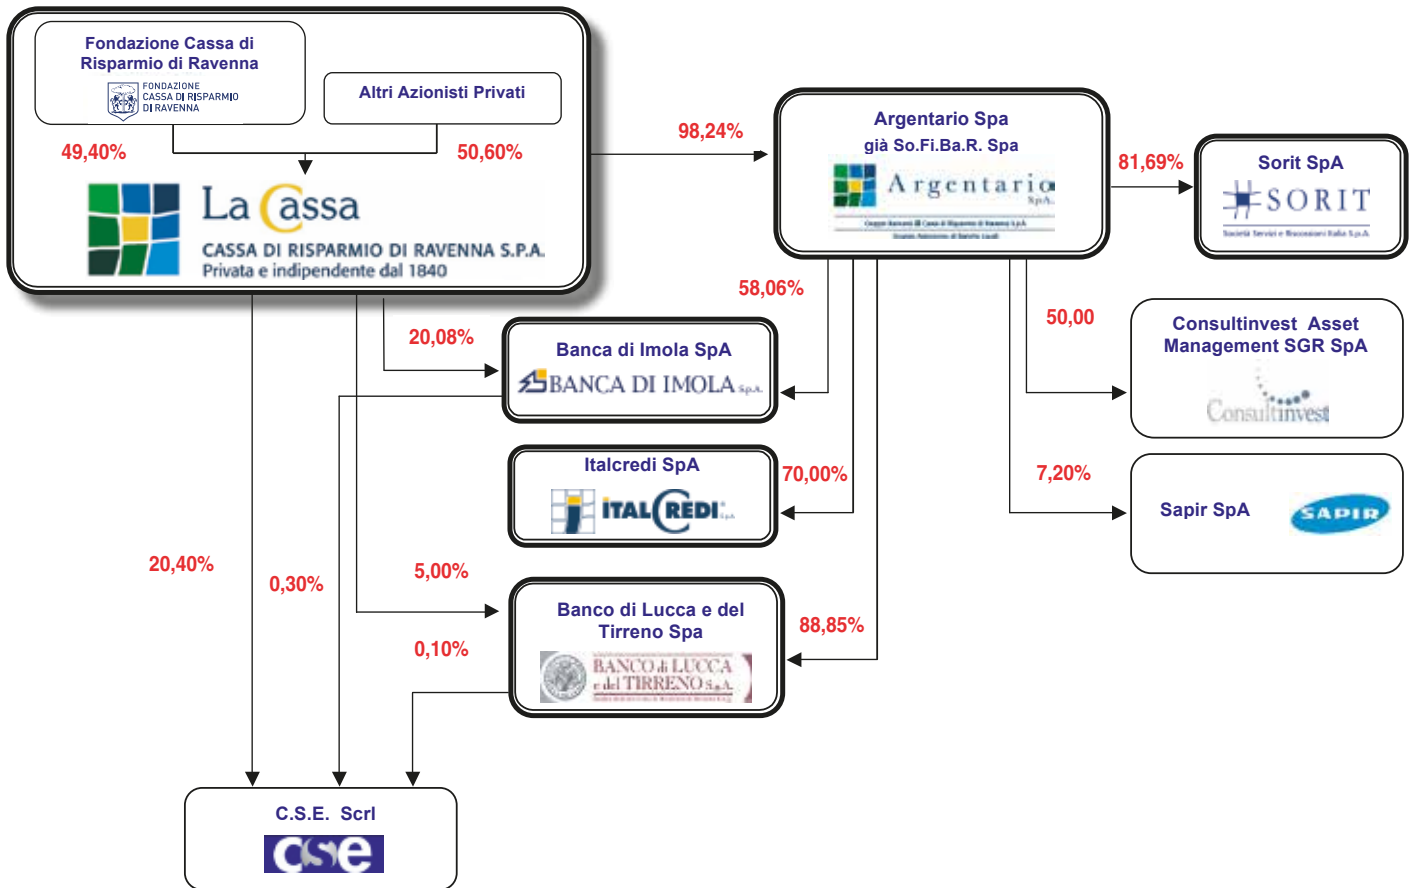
Fondazione Cassa di Risparmio di Ravenna

FONDAZIONE CASSA DI RISPARMIO DI RAVENNA

Altri Azionisti Privati

49,40%

50,60%

La Cassa

CASSA DI RISPARMIO DI RAVENNA S.P.A.
Privata e indipendente dal 1840

98,24%

Argentario Spa
già So.Fi.Ba.R. Spa

Argentario SpA

81,69%

Sorit SpA

SORIT

58,06%

20,08%

Banca di Imola SpA

BANCA DI IMOLA S.p.A.

50,00

Consultinvest Asset Management SGR SpA

Consultinvest

Italcredi SpA

ITALCREDI

70,00%

7,20%

Sapir SpA

SAPIR

20,40%

0,30%

5,00%

Banco di Lucca e del Tirreno Spa

BANCO di LUCCA e del TIRRENO S.p.A.

88,85%

0,10%

C.S.E. Scrl

cse